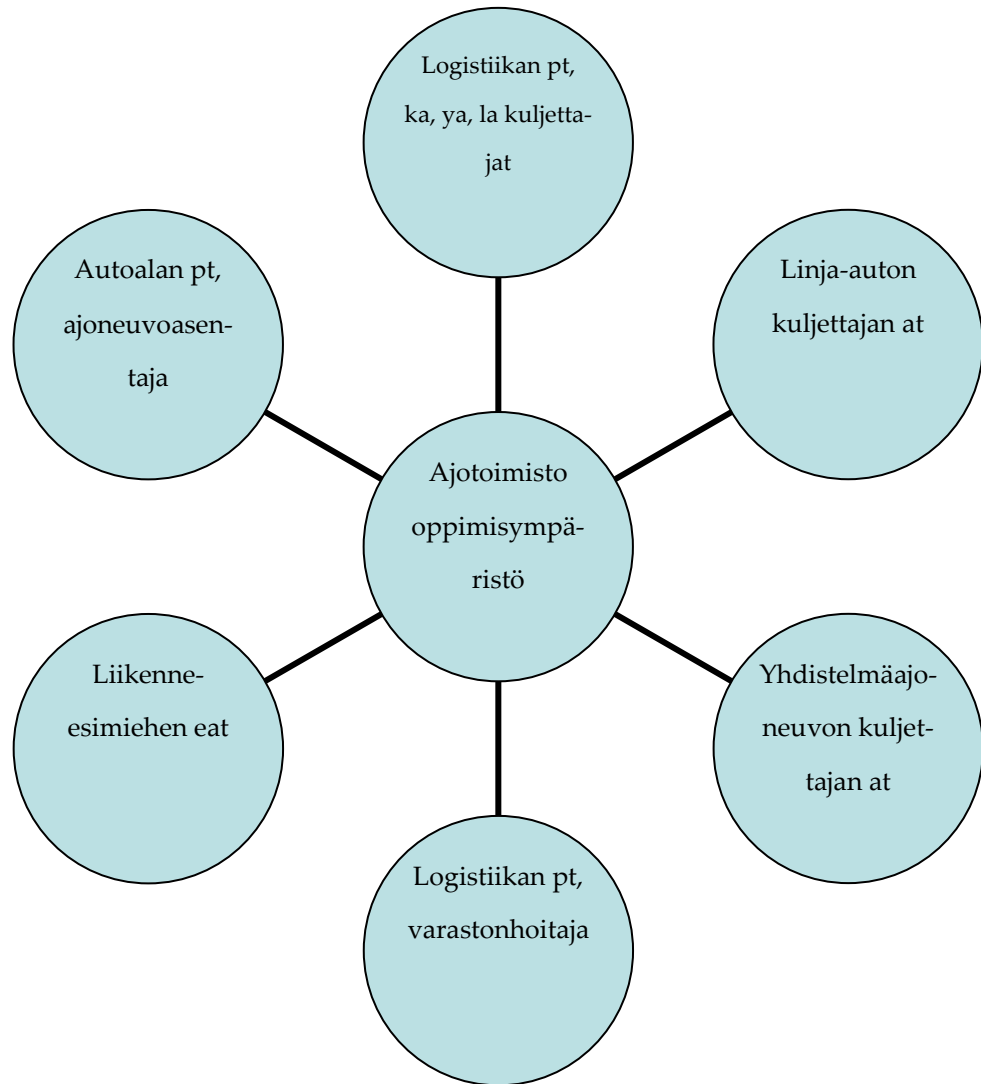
Logistiikan pt, ka, ya, la kuljettajat

Autoalan pt, ajoneuvoasentaja

Linja-auton kuljettajan at

Ajotoimisto oppimisympäristö

Liikenneesimiehen eat

Yhdistelmäajoneuvon kuljettajan at

Logistiikan pt, varastonhoitaja